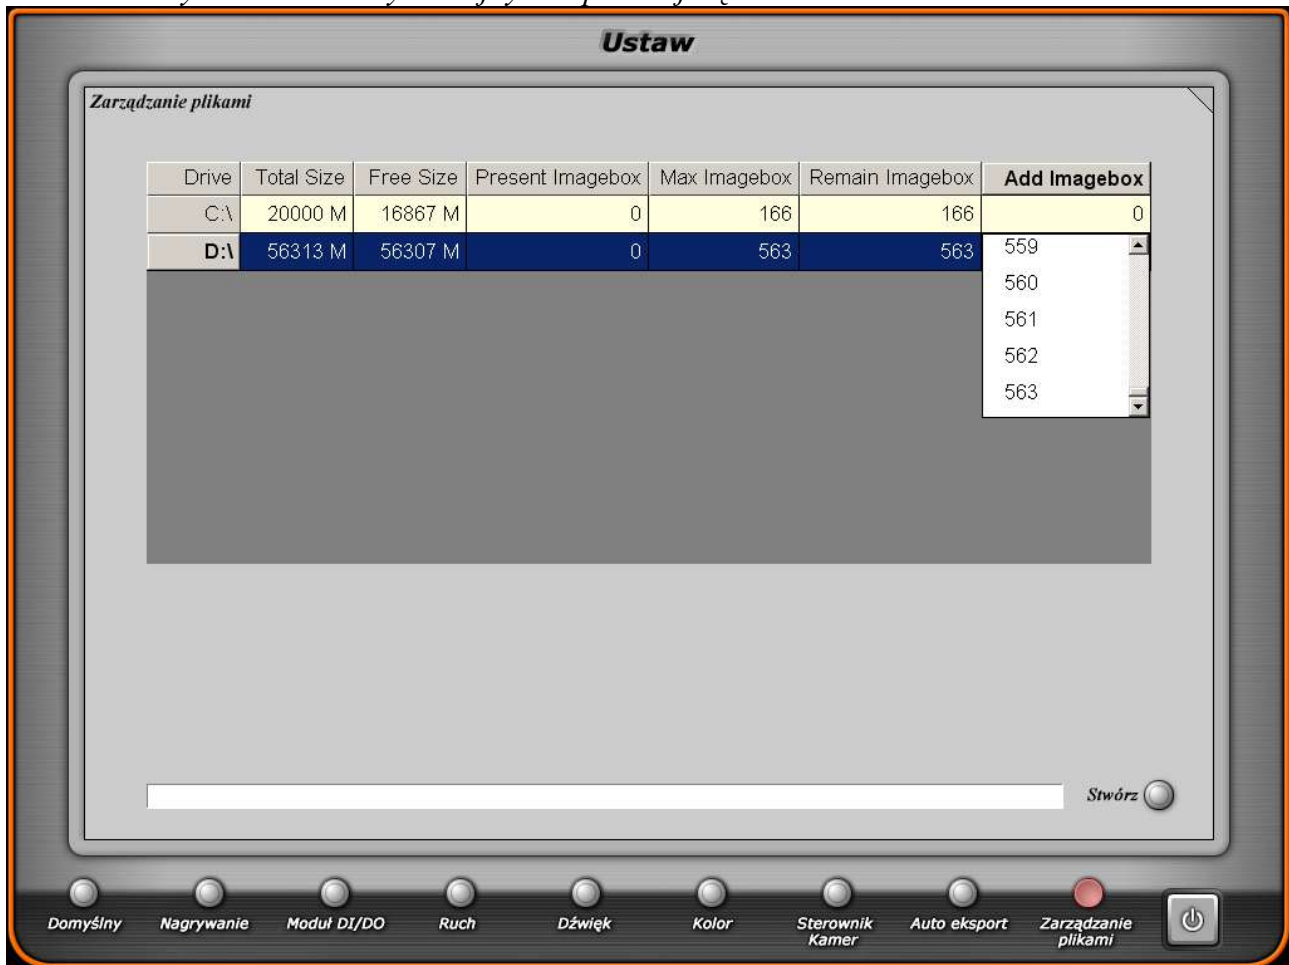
Ustaw

Zarządzanie plikami

| Drive | Total Size | Free Size | Present Imagebox | Max Imagebox | Remain Imagebox | Add Imagebox |
|---|---|---|---|---|---|---|
| C:\ | 20000 M | 16867 M | 0 | 166 | 166 | 0 |
| D:\ | 56313 M | 56307 M | 0 | 563 | 563 | |

559
560
561
562
563

Stwórz

Domyślny Nagrywanie Moduł DI/DO Ruch Dźwięk Kolor Sterownik Kamer Auto eksport Zarządzanie plikami